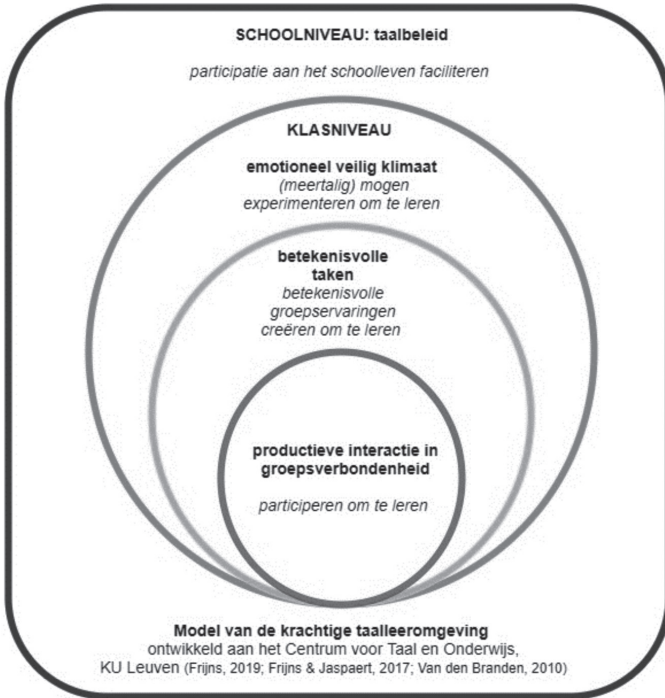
SCHOOLNIVEAU: taalbeleid

participatie aan het schoolleven faciliteren

KLASNIVEAU

emotioneel veilig klimaat

(meertalig) mogen experimenteren om te leren

betekenisvolle taken

betekenisvolle groepservaringen creëren om te leren

productieve interactie in groepsverbondenheid

participeren om te leren

Model van de krachtige taalleeromgeving
ontwikkeld aan het Centrum voor Taal en Onderwijs, KU Leuven (Frijns, 2019; Frijns & Jaspaert, 2017; Van den Branden, 2010)